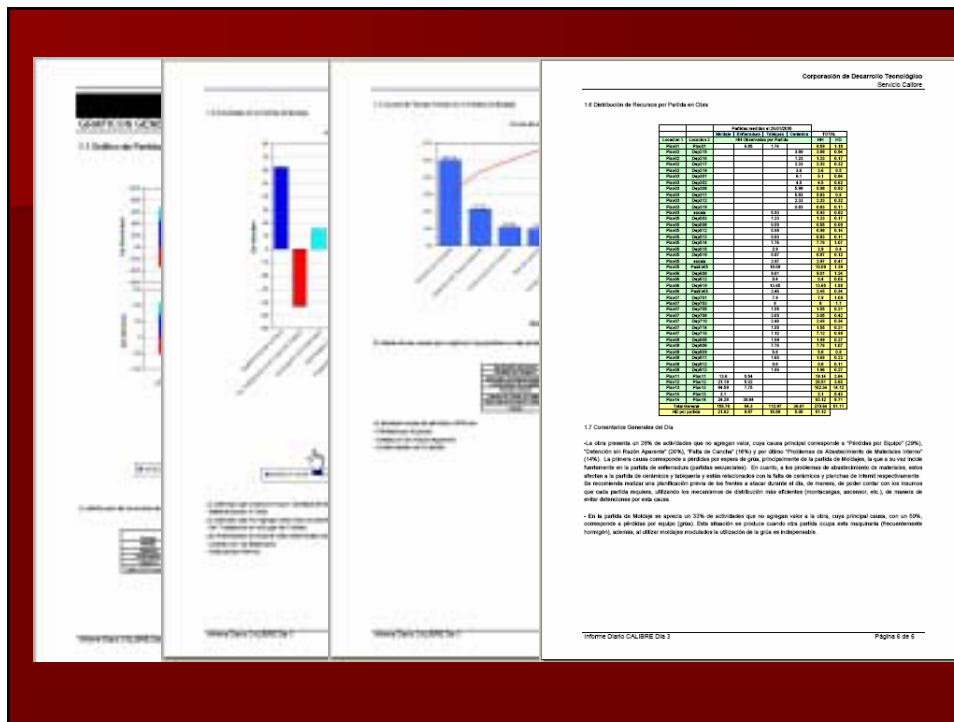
Corporación de Desarrollo Tecnológico
Servicio Calibre

1.6 Distribución de Recursos por Partida en Obra

1.7 Comentarios Generales del Día

-La obra presenta un 28% de actividades que no agregan valor, cuya causa principal corresponde a "Pérdidas por Equipo" (29%), "Detención sin Razón Aparente" (20%), "Falta de Cancha" (16%) y por último "Problemas de Abastecimiento de Materiales Interno" (14%). La primera causa corresponde a pérdidas por espera de grúa, principalmente de la partida de Moldajes, la que a su vez incide fuertemente en la partida de enfierradura (partidas secuenciales). En cuanto, a los problemas de abastecimiento de materiales, estos afectan a la partida de cerámicos y tabiquería y están relacionados con la falta de cerámicos y planchas de interés respectivamente. Se recomienda realizar una planificación previa de los frentes a atacar durante el día, de manera, de poder contar con los insumos que cada partida requiere, utilizando los mecanismos de distribución más eficientes (montacargas, ascensor, etc.), de manera de evitar detenciones por esta causa.

- En la partida de Moldaje se aprecia un 33% de actividades que no agregan valor a la obra, cuya principal causa, con un 50%, corresponde a pérdidas por equipo (grúa). Esta situación se produce cuando otra partida ocupa esta maquinaria (frecuentemente hormigón), además, al utilizar moldajes modulados la utilización de la grúa es indispensable.

Informe Diario CALIBRE Día 3
Página 6 de 6

Informe Diario CALIBRE Día 3
Informe Diario CALIBRE Día 3
Informe Diario CALIBRE Día 3